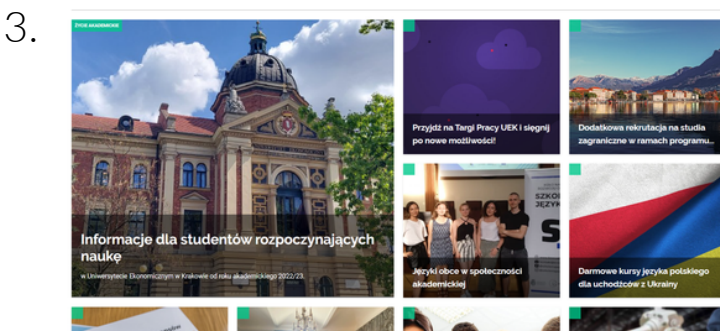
3.

ŻYCIE AKADEMICKIE

Informacje dla studentów rozpoczynających naukę

w Uniwersytecie Ekonomicznym w Krakowie od roku akademickiego 2022/23.

Przyjdź na Targi Pracy UEK i sięgnij po nowe możliwości!

Dodatkowa rekrutacja na studia zagraniczne w ramach programu...

SZKO JĘZYK

Języki obce w społeczności akademickiej

Darmowe kursy języka polskiego dla uchodźców z Ukrainy